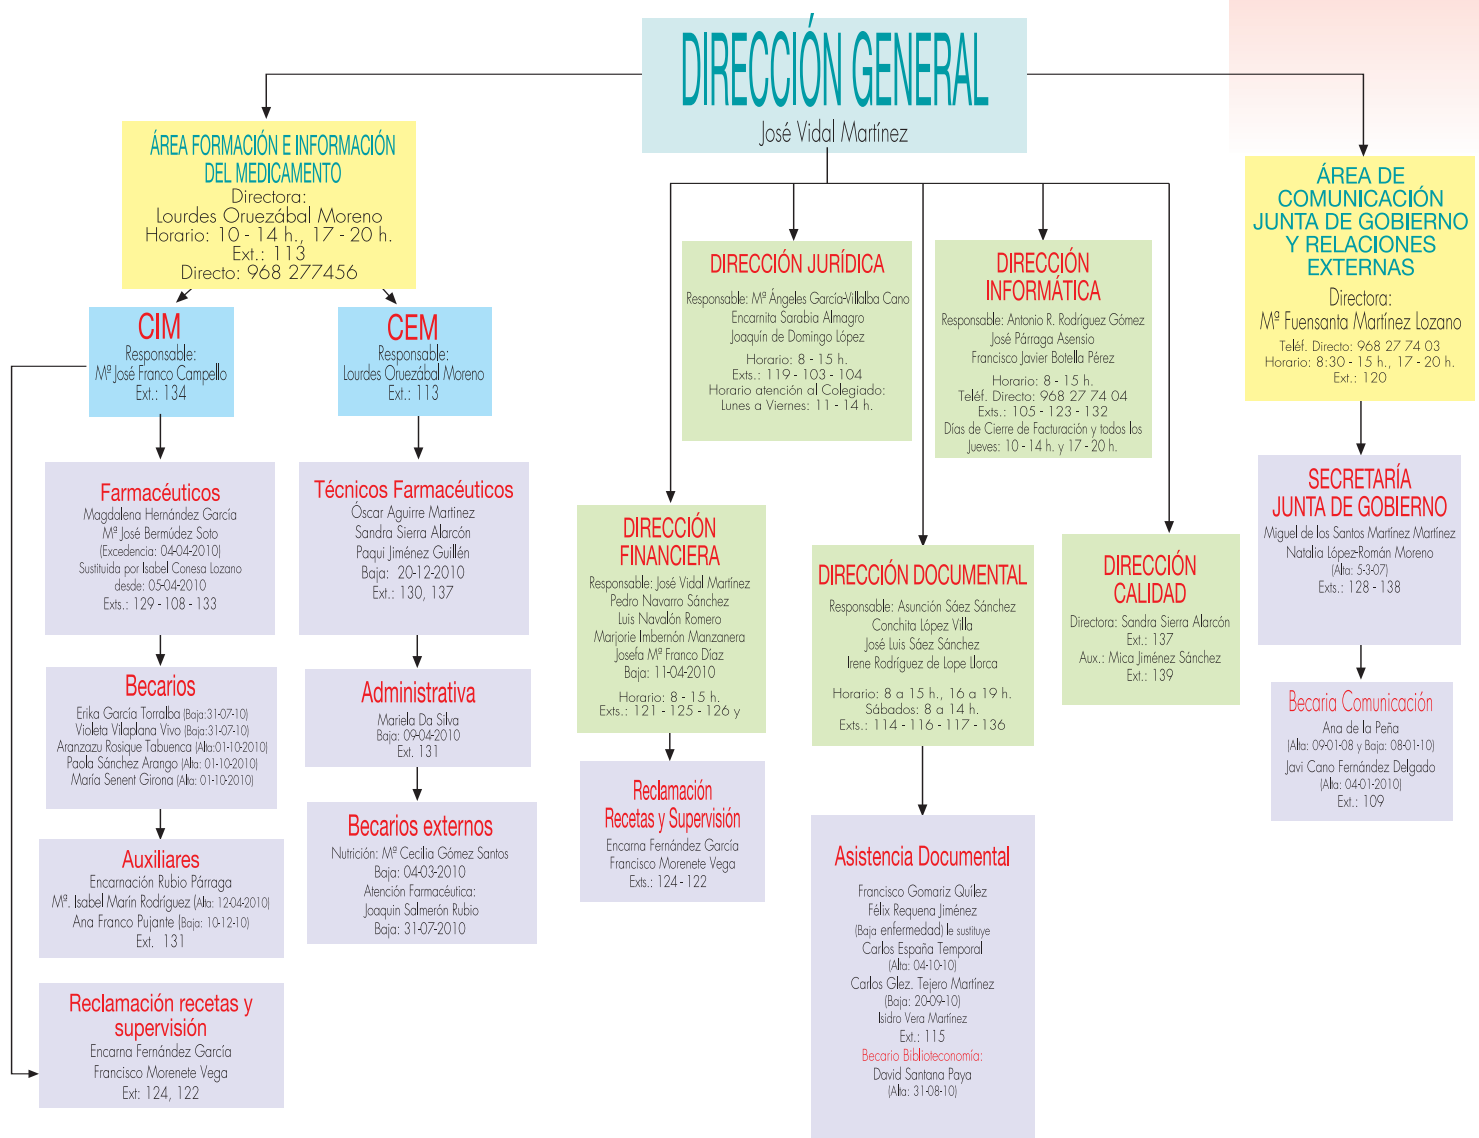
DIRECCIÓN GENERAL
José Vidal Martínez

ÁREA FORMACIÓN E INFORMACIÓN DEL MEDICAMENTO
Directora:
Lourdes Oruezábal Moreno
Horario: 10 - 14 h., 17 - 20 h.
Ext.: 113
Directo: 968 277456

CIM
Responsable:
Mª José Franco Campello
Ext.: 134

CEM
Responsable:
Lourdes Oruezábal Moreno
Ext.: 113

Farmacéuticos
Magdalena Hernández García
Mª José Bermúdez Soto
(Excedencia: 04-04-2010)
Sustituida por Isabel Conesa Lozano
desde: 05-04-2010
Exts.: 129 - 108 - 133

Becarios
Erika García Torralba (Baja:31-07-10)
Violeta Vilaplana Vivo (Baja:31-07-10)
Aranzazu Rosique Tabuenca (Alta:01-10-2010)
Paola Sánchez Arango (Alta: 01-10-2010)
María Senent Girona (Alta: 01-10-2010)

Auxiliares
Encarnación Rubio Párraga
Mª. Isabel Marín Rodríguez (Alta: 12-04-2010)
Ana Franco Pujante (Baja: 10-12-10)
Ext. 131

Reclamación recetas y supervisión
Encarna Fernández García
Francisco Morenete Vega
Ext: 124, 122

Técnicos Farmacéuticos
Óscar Aguirre Martínez
Sandra Sierra Alarcón
Paqui Jiménez Guillén
Baja: 20-12-2010
Ext.: 130, 137

Administrativa
Mariela Da Silva
Baja: 09-04-2010
Ext. 131

Becarios externos
Nutrición: Mª Cecilia Gómez Santos
Baja: 04-03-2010
Atención Farmacéutica:
Joaquín Salmerón Rubio
Baja: 31-07-2010

DIRECCIÓN JURÍDICA
Responsable: Mª Ángeles García-Villalba Cano
Encarnita Sarabia Almagro
Joaquín de Domingo López
Horario: 8 - 15 h.
Exts.: 119 - 103 - 104
Horario atención al Colegiado:
Lunes a Viernes: 11 - 14 h.

DIRECCIÓN INFORMÁTICA
Responsable: Antonio R. Rodríguez Gómez
José Párraga Asensio
Francisco Javier Botella Pérez
Horario: 8 - 15 h.
Teléf. Directo: 968 27 74 04
Exts.: 105 - 123 - 132
Días de Cierre de Facturación y todos los Jueves: 10 - 14 h. y 17 - 20 h.

DIRECCIÓN FINANCIERA
Responsable: José Vidal Martínez
Pedro Navarro Sánchez
Luis Navalón Romero
Marjorie Imbernón Manzanera
Josefa Mª Franco Díaz
Baja: 11-04-2010
Horario: 8 - 15 h.
Exts.: 121 - 125 - 126 y

Reclamación Recetas y Supervisión
Encarna Fernández García
Francisco Morenete Vega
Exts.: 124 - 122

DIRECCIÓN DOCUMENTAL
Responsable: Asunción Sáez Sánchez
Conchita López Villa
José Luis Sáez Sánchez
Irene Rodríguez de Lope Llorca
Horario: 8 a 15 h., 16 a 19 h.
Sábados: 8 a 14 h.
Exts.: 114 - 116 - 117 - 136

Asistencia Documental
Francisco Gomariz Quílez
Félix Requena Jiménez
(Baja enfermedad) le sustituye
Carlos España Temporal
(Alta: 04-10-10)
Carlos Glez. Tejero Martínez
(Baja: 20-09-10)
Isidro Vera Martínez
Ext.: 115
Becario Biblioteconomía:
David Santana Paya
(Alta: 31-08-10)

DIRECCIÓN CALIDAD
Directora: Sandra Sierra Alarcón
Ext.: 137
Aux.: Mica Jiménez Sánchez
Ext.: 139

ÁREA DE COMUNICACIÓN JUNTA DE GOBIERNO Y RELACIONES EXTERNAS
Directora:
Mª Fuensanta Martínez Lozano
Teléf. Directo: 968 27 74 03
Horario: 8:30 - 15 h., 17 - 20 h.
Ext.: 120

SECRETARÍA JUNTA DE GOBIERNO
Miguel de los Santos Martínez Martínez
Natalia López-Román Moreno
(Alta: 5-3-07)
Exts.: 128 - 138

Becaria Comunicación
Ana de la Peña
(Alta: 09-01-08 y Baja: 08-01-10)
Javi Cano Fernández Delgado
(Alta: 04-01-2010)
Ext.: 109